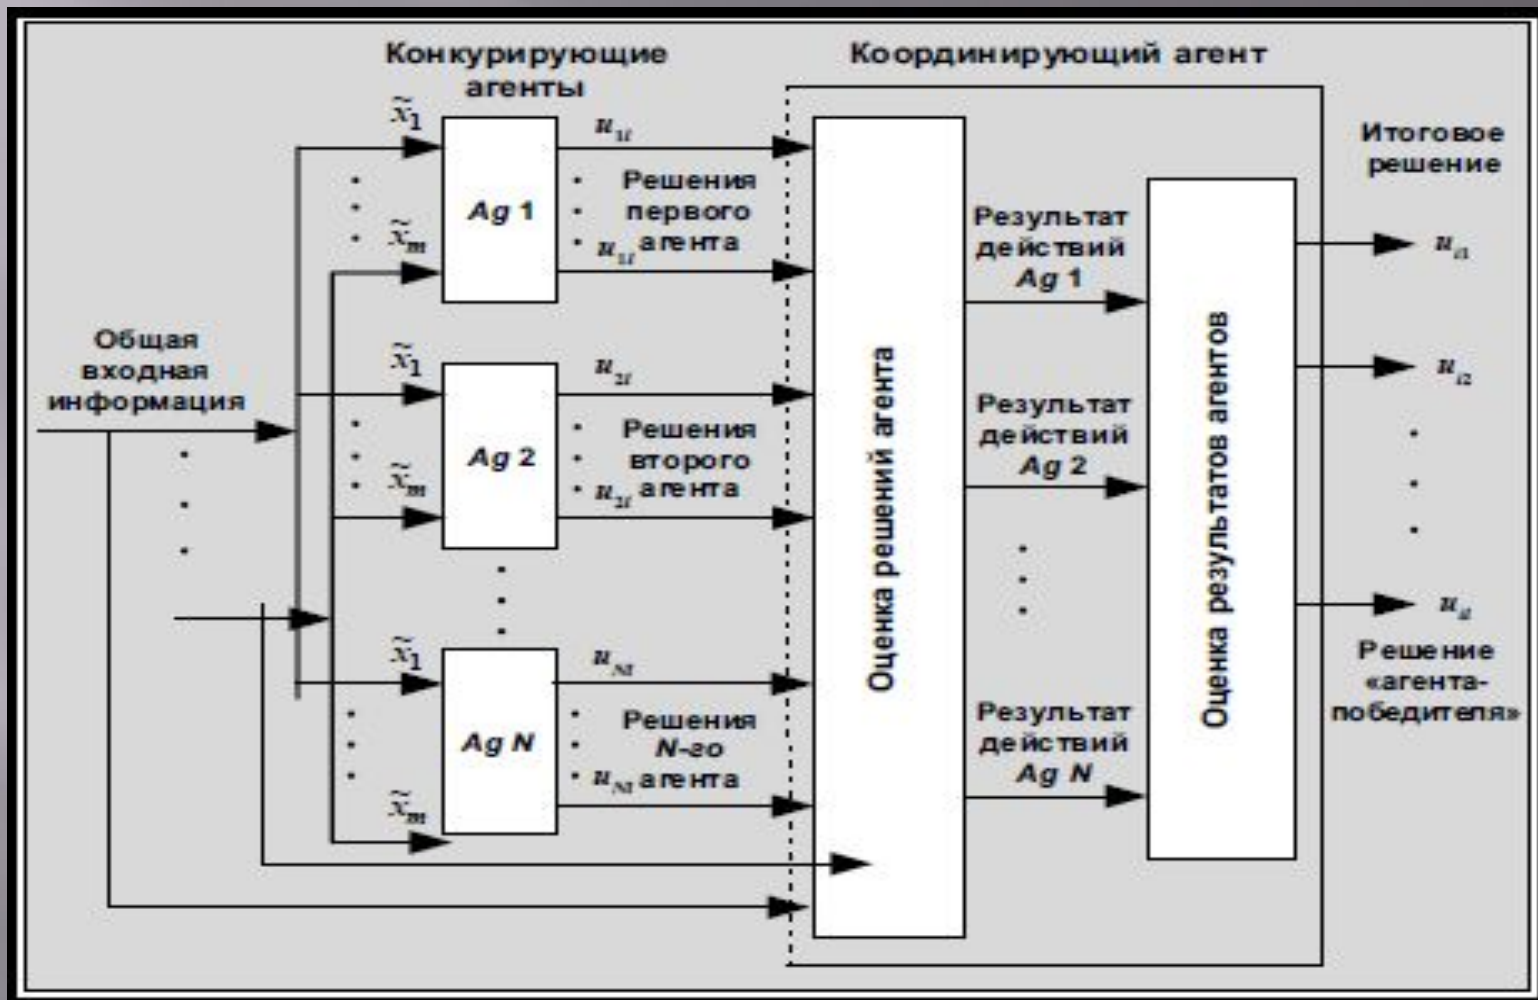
Конкурирующие агенты

Координирующий агент

Итоговое решение

$\tilde{x}_1$

$u_{1t}$

Решения первого агента

$\tilde{x}_m$

$u_{1t}$

Ag 1

Результат действий Ag 1

$u_{t1}$

Общая входная информация

$\tilde{x}_1$

$u_{2t}$

Ag 2

Решения второго агента

$\tilde{x}_m$

$u_{2t}$

Результат действий Ag 2

$u_{t2}$

Оценка решений агента

Оценка результатов агентов

$\tilde{x}_1$

$u_{Nt}$

Ag N

Решения N-го агента

$\tilde{x}_m$

$u_{Nt}$

Результат действий Ag N

$u_{tt}$

Решение «агента-победителя»